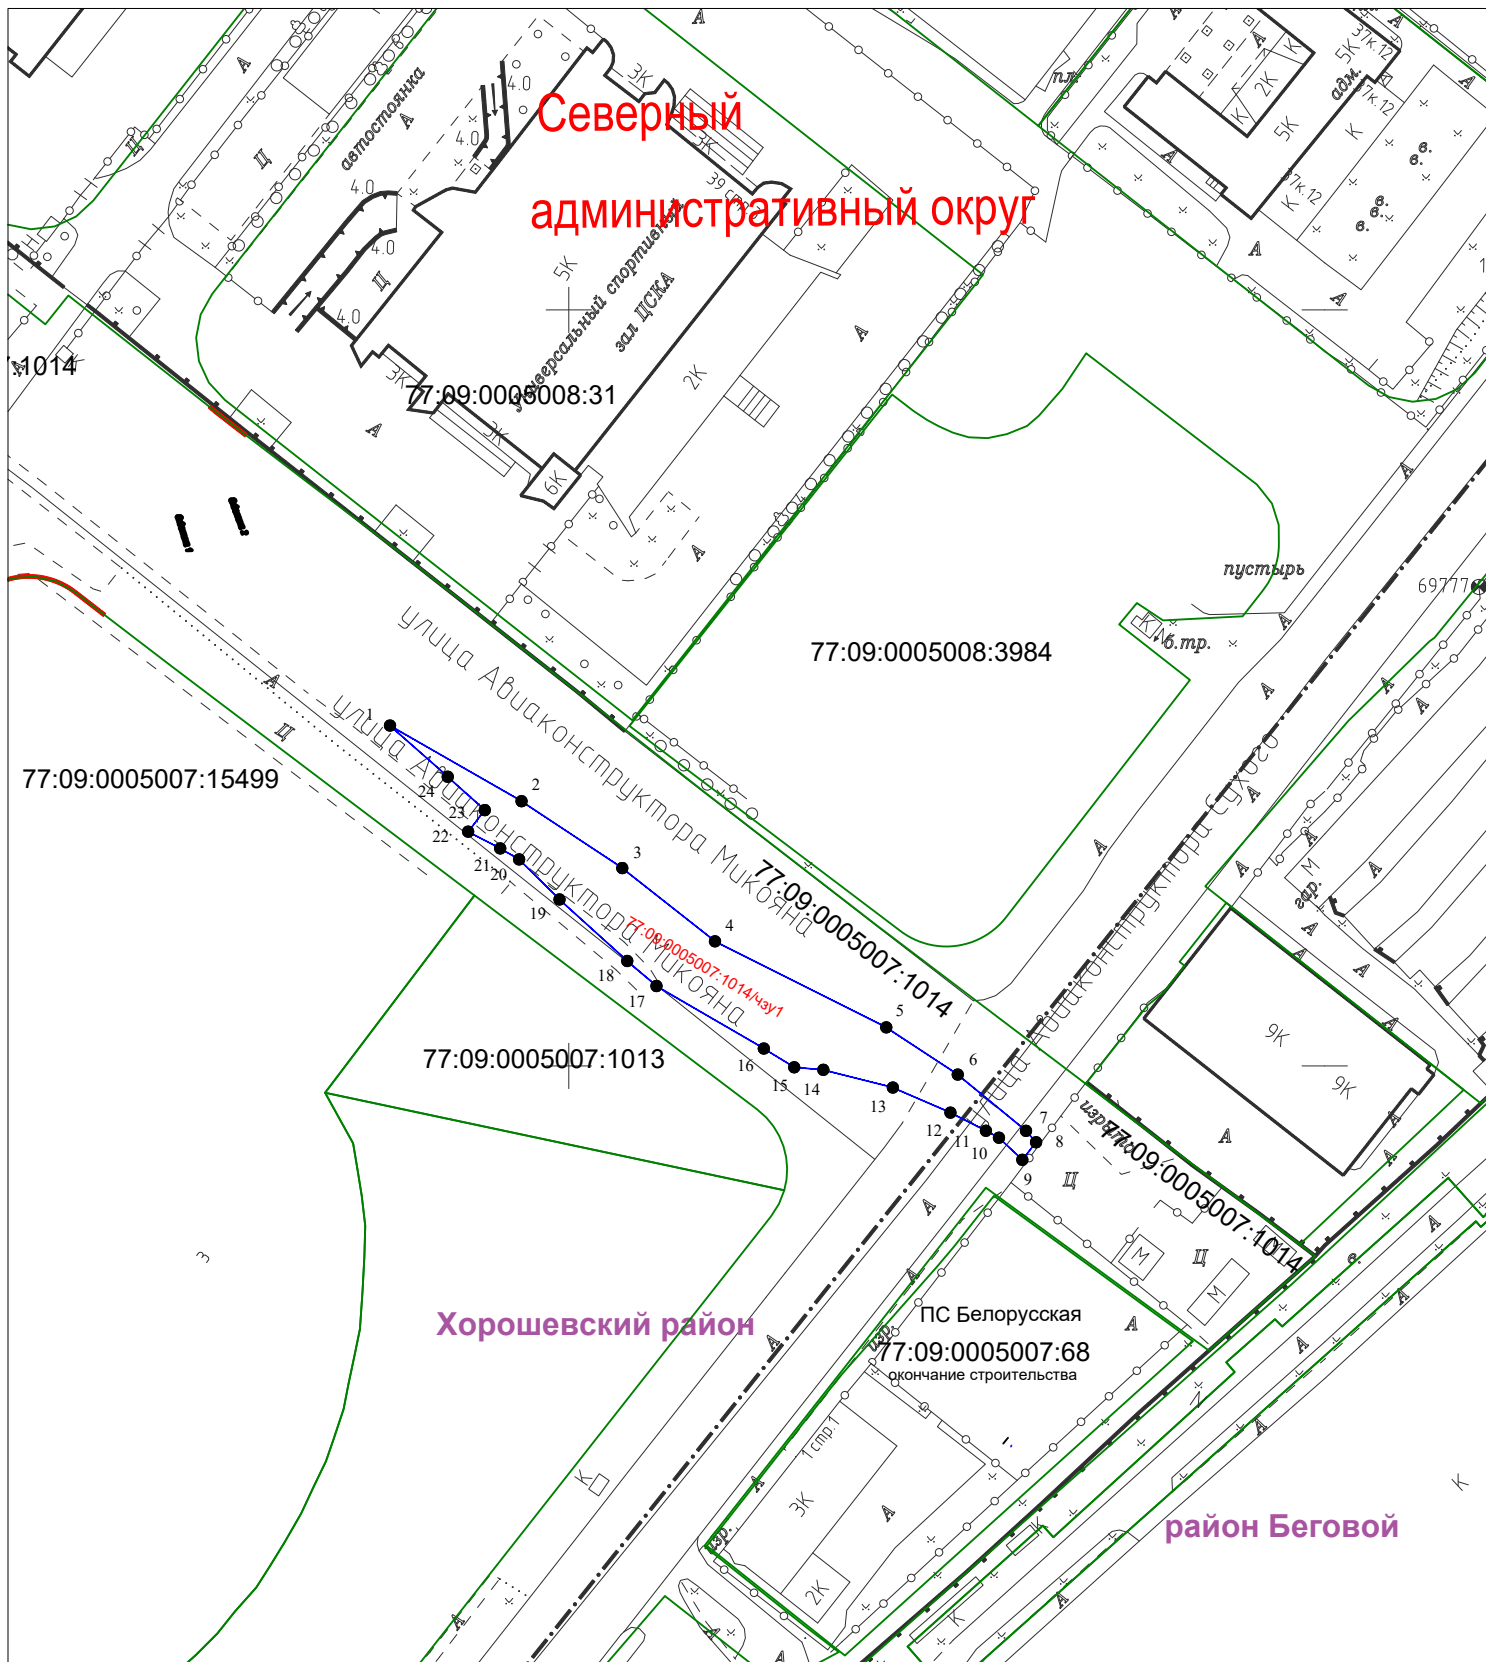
Северный административный округ

автостоянка

4.0
4.0
4.0
4.0
4.0

3К
3К
39 стр
5К
универсальный спортивный зал ЦСКА
2К
3К
3К
6К

77:09:0005008:31

А
А
А
А
Ц
Ц
пл.
адм.
5К
2К
5К
К
К
37к12
37к12
37к12
К
е.
е.
е.
е.
е.

.1014

пустырь
б.тр.
69777

77:09:0005008:3984

улица Авиаконструктора Микояна
улица Авиаконструктора Микояна
улица Авиаконструктора Сухого

77:09:0005007:15499

77:09:0005007:1014
77:09:0005007:1014/чзу1
77:09:0005007:1014

1
2
3
4
5
6
7
8
9
10
11
12
13
14
15
16
17
18
19
20
21
22
23
24

77:09:0005007:1013

гар.
9К
9К
изгор.
М
М
М
Ц

Хорошевский район

ПС Белорусская
77:09:0005007:68
окончание строительства

изр.
1 стр 1
3К
2К
изр.
К
К

район Беговой